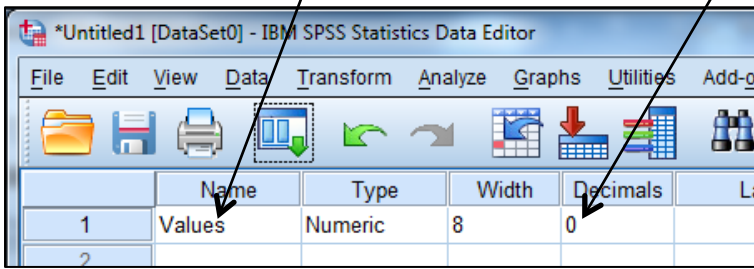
*Untitled1 [DataSet0] - IBM SPSS Statistics Data Editor

File Edit View Data Transform Analyze Graphs Utilities Add-o

| | Name | Type | Width | Decimals | La |
|---|---|---|---|---|---|
| 1 | Values | Numeric | 8 | 0 | |
| 2 | | | | | |